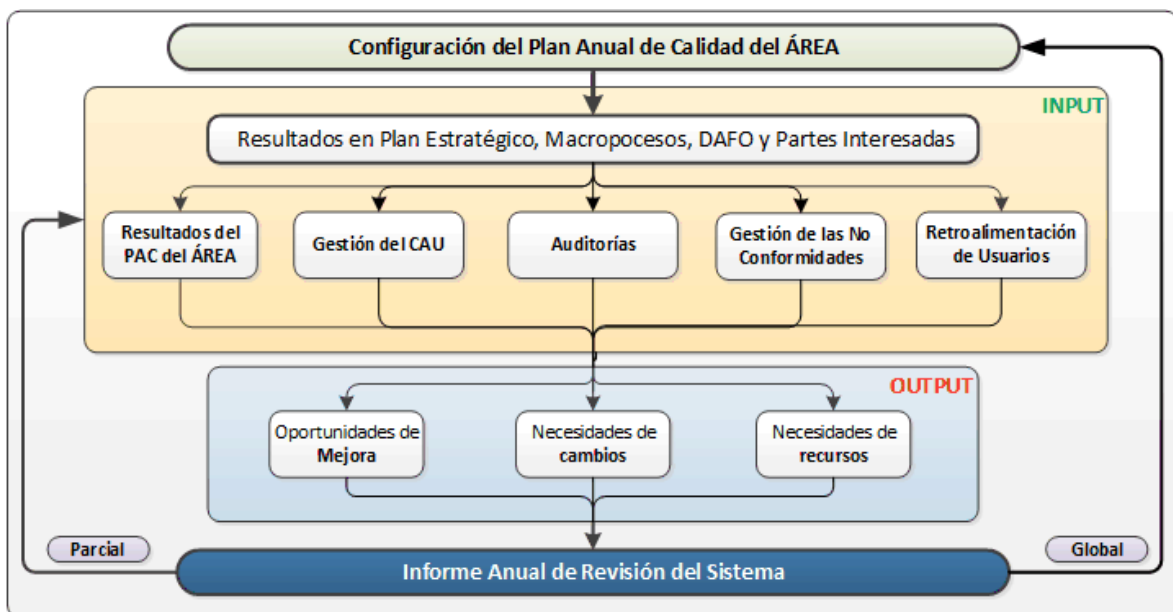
Configuración del Plan Anual de Calidad del ÁREA

INPUT

Resultados en Plan Estratégico, Macropocesos, DAFO y Partes Interesadas

Resultados del PAC del ÁREA

Gestión del CAU

Auditorías

Gestión de las No Conformidades

Retroalimentación de Usuarios

OUTPUT

Oportunidades de Mejora

Necesidades de cambios

Necesidades de recursos

Parcial

Global

Informe Anual de Revisión del Sistema